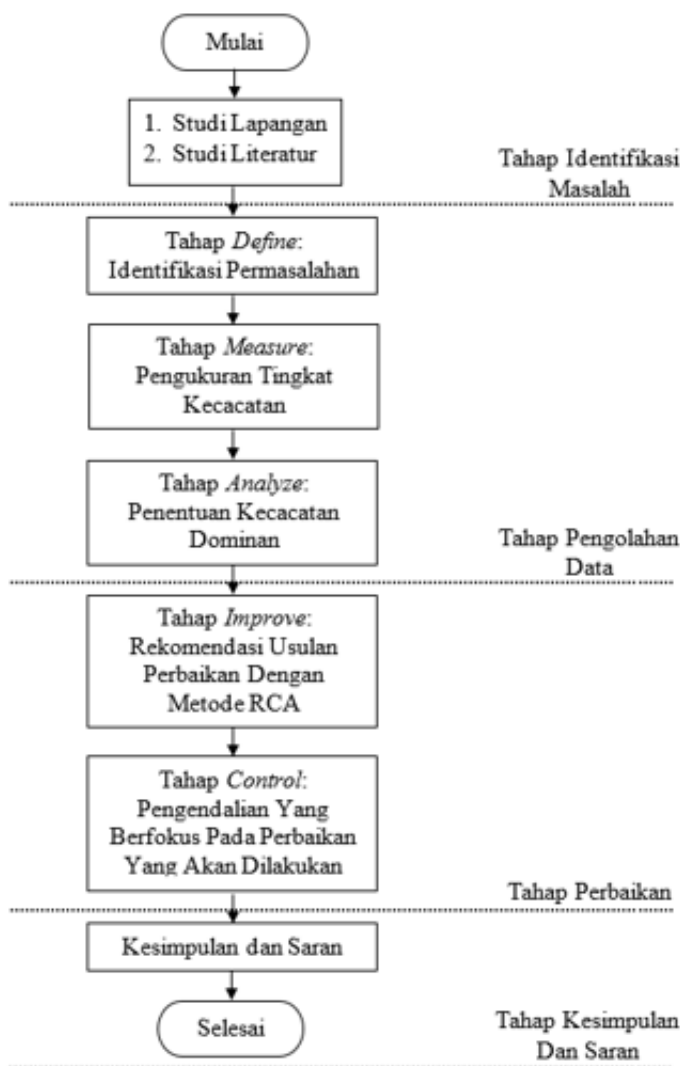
Mulai

1. Studi Lapangan
2. Studi Literatur

Tahap Identifikasi Masalah

Tahap *Define*: Identifikasi Permasalahan

Tahap *Measure*: Pengukuran Tingkat Kecacatan

Tahap *Analyze*: Penentuan Kecacatan Dominan

Tahap Pengolahan Data

Tahap *Improve*: Rekomendasi Usulan Perbaikan Dengan Metode RCA

Tahap *Control*: Pengendalian Yang Berfokus Pada Perbaikan Yang Akan Dilakukan

Tahap Perbaikan

Kesimpulan dan Saran

Selesai

Tahap Kesimpulan Dan Saran